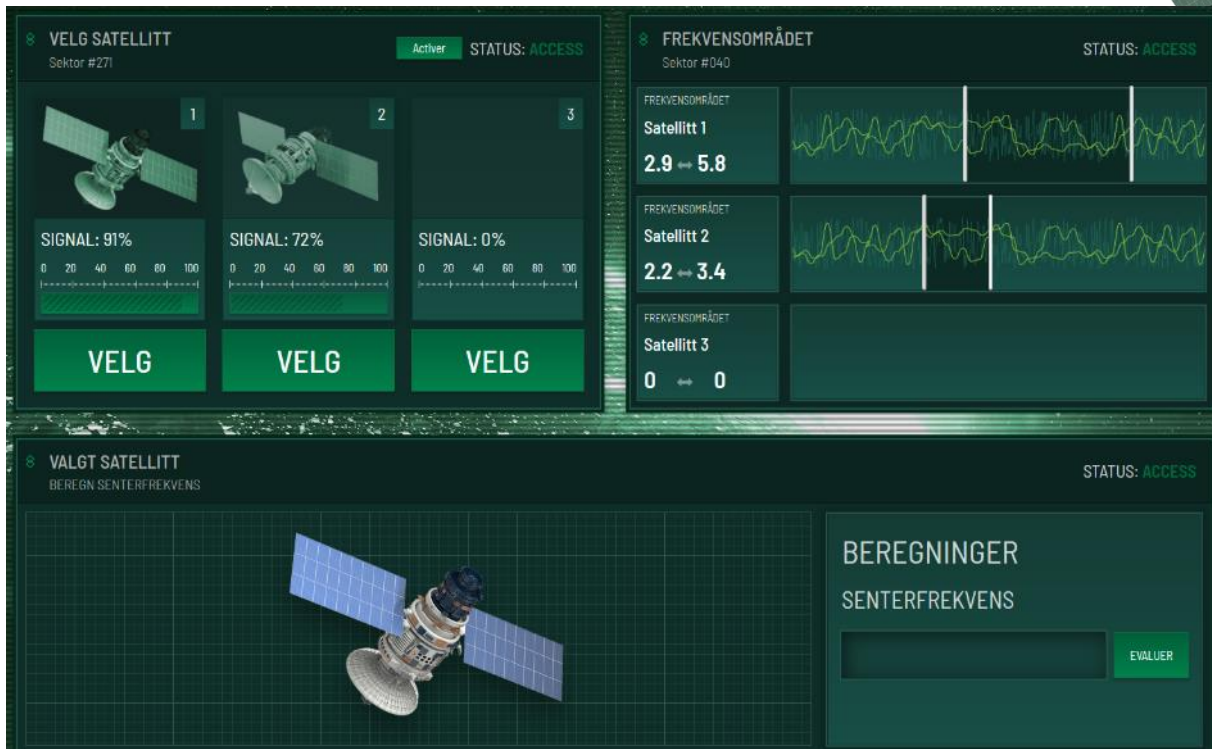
VELG SATELLITT
Sektor #271

Activer STATUS: ACCESS

1

SIGNAL: 91%
0 20 40 60 80 100

VELG

2

SIGNAL: 72%
0 20 40 60 80 100

VELG

3

SIGNAL: 0%
0 20 40 60 80 100

VELG

FREKVENSOMRÅDET
Sektor #040

STATUS: ACCESS

FREKVENSOMRÅDET
Satellitt 1
2.9 ↔ 5.8

FREKVENSOMRÅDET
Satellitt 2
2.2 ↔ 3.4

FREKVENSOMRÅDET
Satellitt 3
0 ↔ 0

VALGT SATELLITT
BEREGN SENTERFREKVENS

STATUS: ACCESS

BEREGNINGER
SENTERFREKVENS

EVALUER